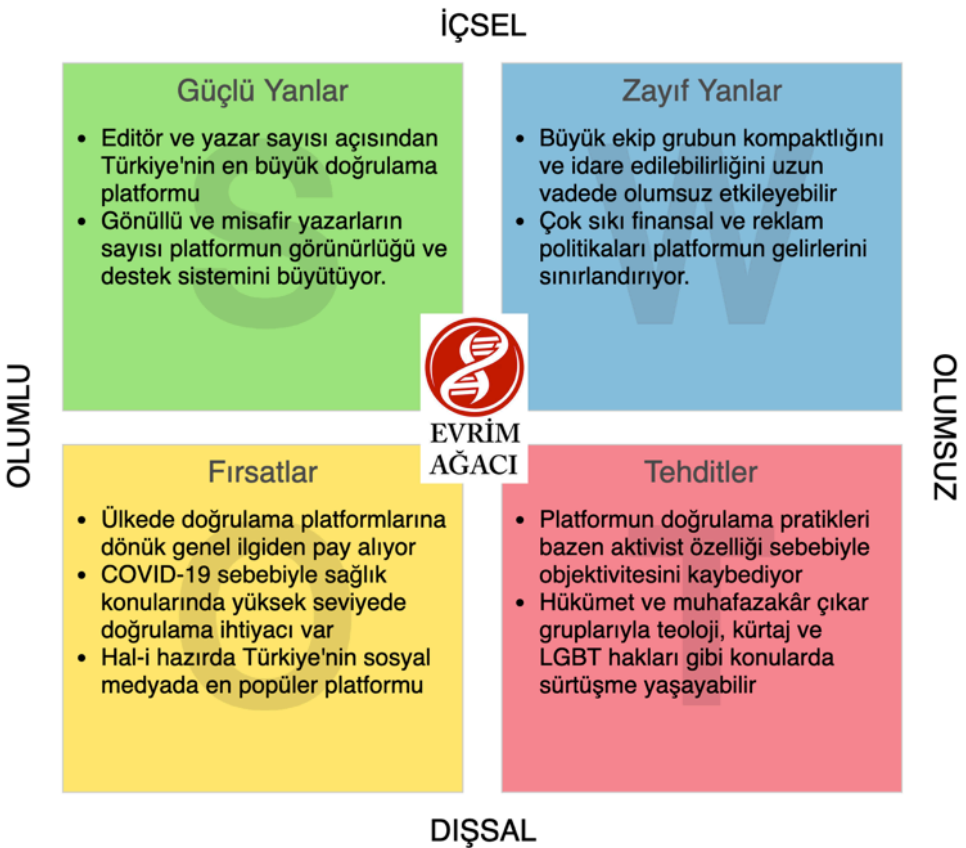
İÇSEL

Güçlü Yanlar

- Editör ve yazar sayısı açısından Türkiye'nin en büyük doğrulama platformu
- Gönüllü ve misafir yazarların sayısı platformun görünürlüğü ve destek sistemini büyütüyor.

Zayıf Yanlar

- Büyük ekip grubun kompaktlığını ve idare edilebilirliğini uzun vadede olumsuz etkileyebilir
- Çok sıkı finansal ve reklam politikaları platformun gelirlerini sınırlandırıyor.

OLUMLU

EVRİM AĞACI

OLUMSUZ

Fırsatlar

- Ülkede doğrulama platformlarına dönük genel ilgiden pay alıyor
- COVID-19 sebebiyle sağlık konularında yüksek seviyede doğrulama ihtiyacı var
- Hal-i hazırda Türkiye'nin sosyal medyada en popüler platformu

Tehditler

- Platformun doğrulama pratikleri bazen aktivist özelliği sebebiyle objektivitesini kaybediyor
- Hükümet ve muhafazakâr çıkar gruplarıyla teoloji, kürtaj ve LGBT hakları gibi konularda sürtüşme yaşayabilir

DIŞSAL